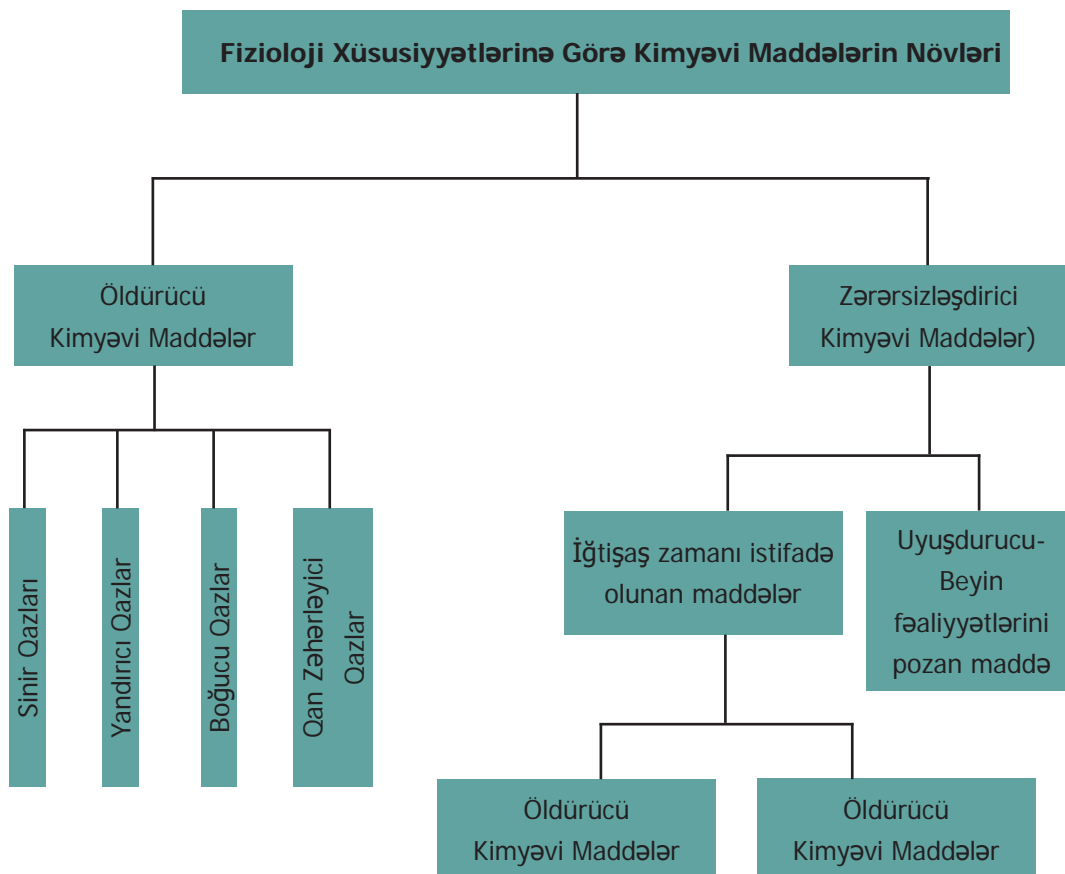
Fizioloji Xüsusiyyətlərinə Görə Kimyəvi Maddələrin Növləri

Öldürücü Kimyəvi Maddələr

Zərərsizləşdirici Kimyəvi Maddələr)

Sinir Qazları

Yandırıcı Qazlar

Boğucu Qazlar

Qan Zəhərləyici Qazlar

İğtişaş zamanı istifadə olunan maddələr

Uyuşdurucu-Beyin fəaliyyətlərini pozan maddə

Öldürücü Kimyəvi Maddələr

Öldürücü Kimyəvi Maddələr